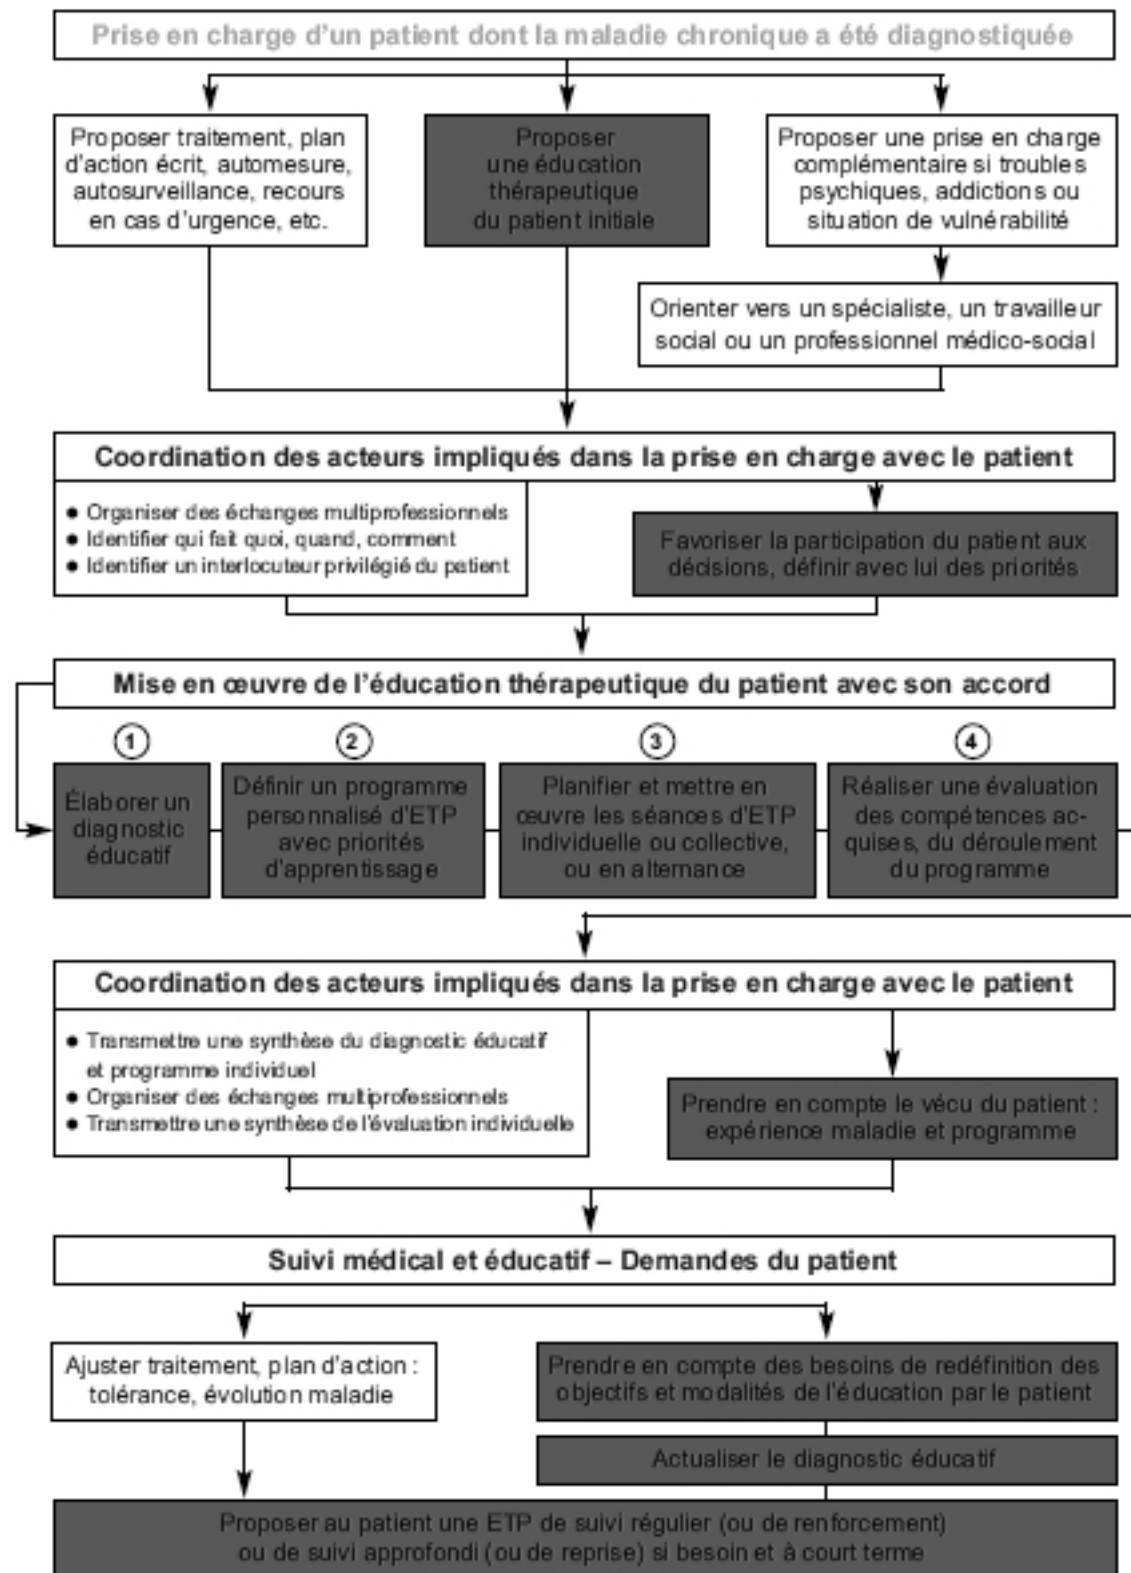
Prise en charge d'un patient dont la maladie chronique a été diagnostiquée

Proposer traitement, plan d'action écrit, automesure, autosurveillance, recours en cas d'urgence, etc.

Proposer une éducation thérapeutique du patient initiale

Proposer une prise en charge complémentaire si troubles psychiques, addictions ou situation de vulnérabilité

Orienter vers un spécialiste, un travailleur social ou un professionnel médico-social

Coordination des acteurs impliqués dans la prise en charge avec le patient

• Organiser des échanges multiprofessionnels
• Identifier qui fait quoi, quand, comment
• Identifier un interlocuteur privilégié du patient

Favoriser la participation du patient aux décisions, définir avec lui des priorités

Mise en œuvre de l'éducation thérapeutique du patient avec son accord

1 Élaborer un diagnostic éducatif

2 Définir un programme personnalisé d'ETP avec priorités d'apprentissage

3 Planifier et mettre en œuvre les séances d'ETP individuelle ou collective, ou en alternance

4 Réaliser une évaluation des compétences acquises, du déroulement du programme

Coordination des acteurs impliqués dans la prise en charge avec le patient

• Transmettre une synthèse du diagnostic éducatif et programme individuel
• Organiser des échanges multiprofessionnels
• Transmettre une synthèse de l'évaluation individuelle

Prendre en compte le vécu du patient : expérience maladie et programme

Suivi médical et éducatif – Demandes du patient

Ajuster traitement, plan d'action : tolérance, évolution maladie

Prendre en compte des besoins de redéfinition des objectifs et modalités de l'éducation par le patient

Actualiser le diagnostic éducatif

Proposer au patient une ETP de suivi régulier (ou de renforcement) ou de suivi approfondi (ou de reprise) si besoin et à court terme